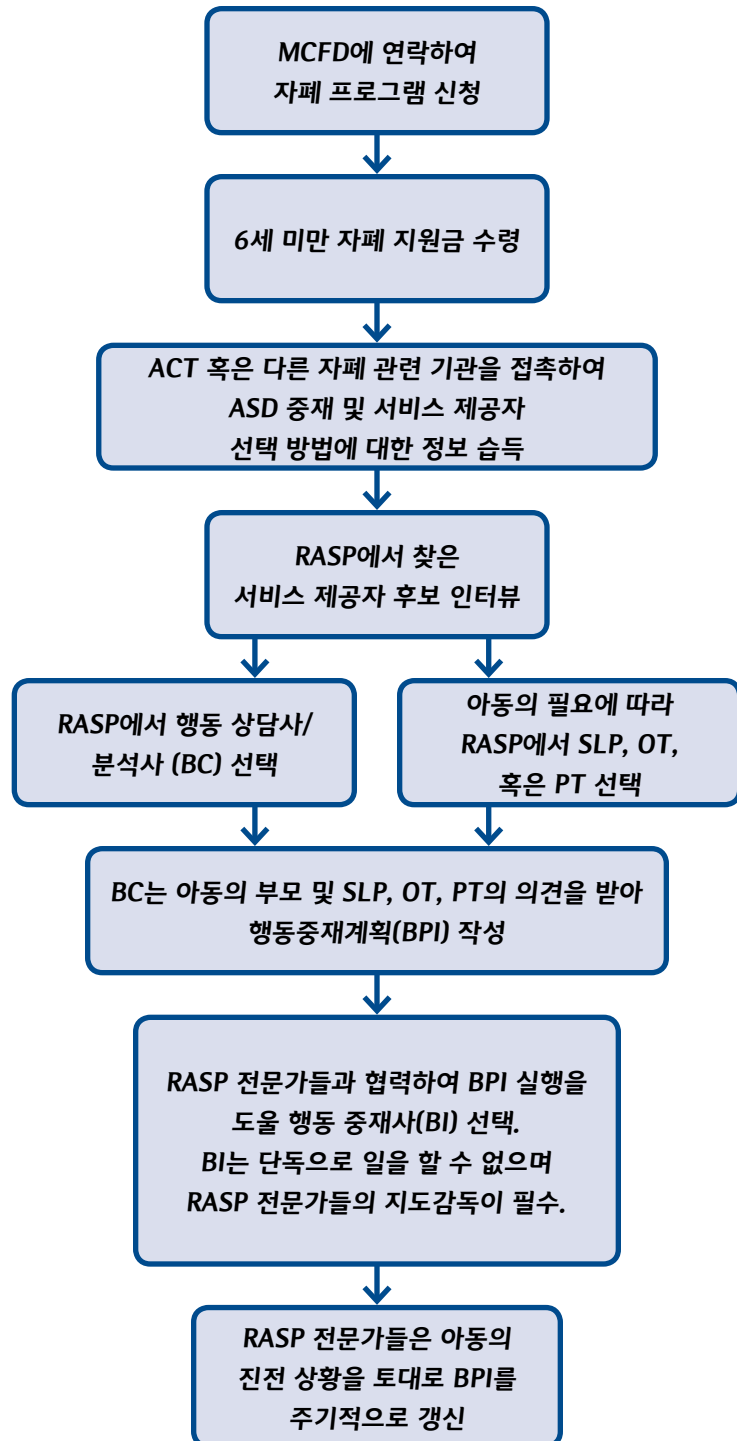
MCFD에 연락하여
자폐 프로그램 신청

6세 미만 자폐 지원금 수령

ACT 혹은 다른 자폐 관련 기관을 접촉하여
ASD 중재 및 서비스 제공자
선택 방법에 대한 정보 습득

RASP에서 찾은
서비스 제공자 후보 인터뷰

RASP에서 행동 상담사/
분석사 (BC) 선택

아동의 필요에 따라
RASP에서 SLP, OT,
혹은 PT 선택

BC는 아동의 부모 및 SLP, OT, PT의 의견을 받아
행동중재계획(BPI) 작성

RASP 전문가들과 협력하여 BPI 실행을
도울 행동 중재사(BI) 선택.
BI는 단독으로 일을 할 수 없으며
RASP 전문가들의 지도감독이 필수.

RASP 전문가들은 아동의
진전 상황을 토대로 BPI를
주기적으로 갱신